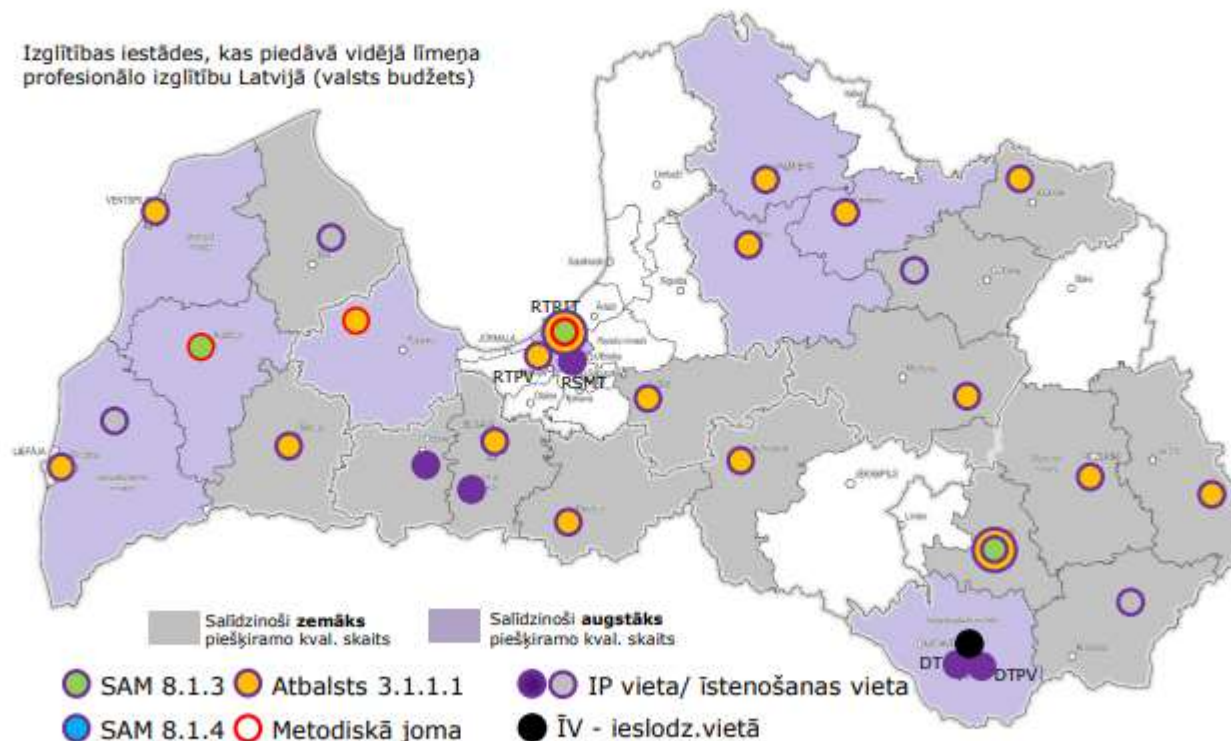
Izglītības iestādes, kas piedāvā vidējā līmeņa profesionālo izglītību Latvijā (valsts budžets)

VENTSPILS

RTBIT

JŪRMALA

RTPV

RSMT

LIEPĀJA

DT

DTPV

Salīdzinoši **zemāks** piešķiramo kval. skaits

Salīdzinoši **augstāks** piešķiramo kval. skaits

SAM 8.1.3 Atbalsts 3.1.1.1

IP vieta/ īstenošanas vieta

SAM 8.1.4 Metodiskā joma

ĪV - ieslodz.vietā